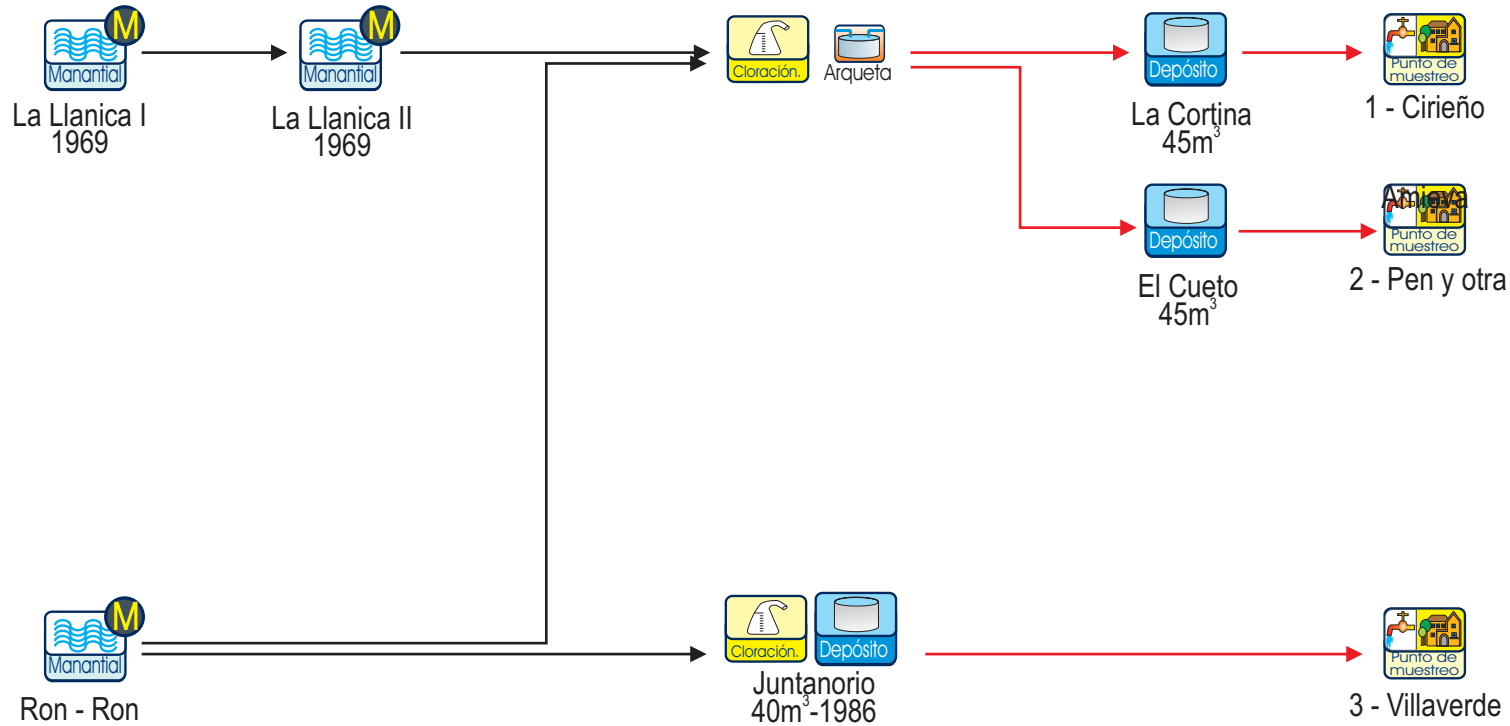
M
Manantial
La Llanica I
1969

M
Manantial
La Llanica II
1969

Cloración.
Arqueta

Depósito
La Cortina
$45m^3$

Punto de muestreo
1 - Cirieño

Depósito
El Cueto
$45m^3$

Amieva
Punto de muestreo
2 - Pen y otra

M
Manantial
Ron - Ron

Cloración.
Depósito
Juntanorio
$40m^3$-1986

Punto de muestreo
3 - Villaverde